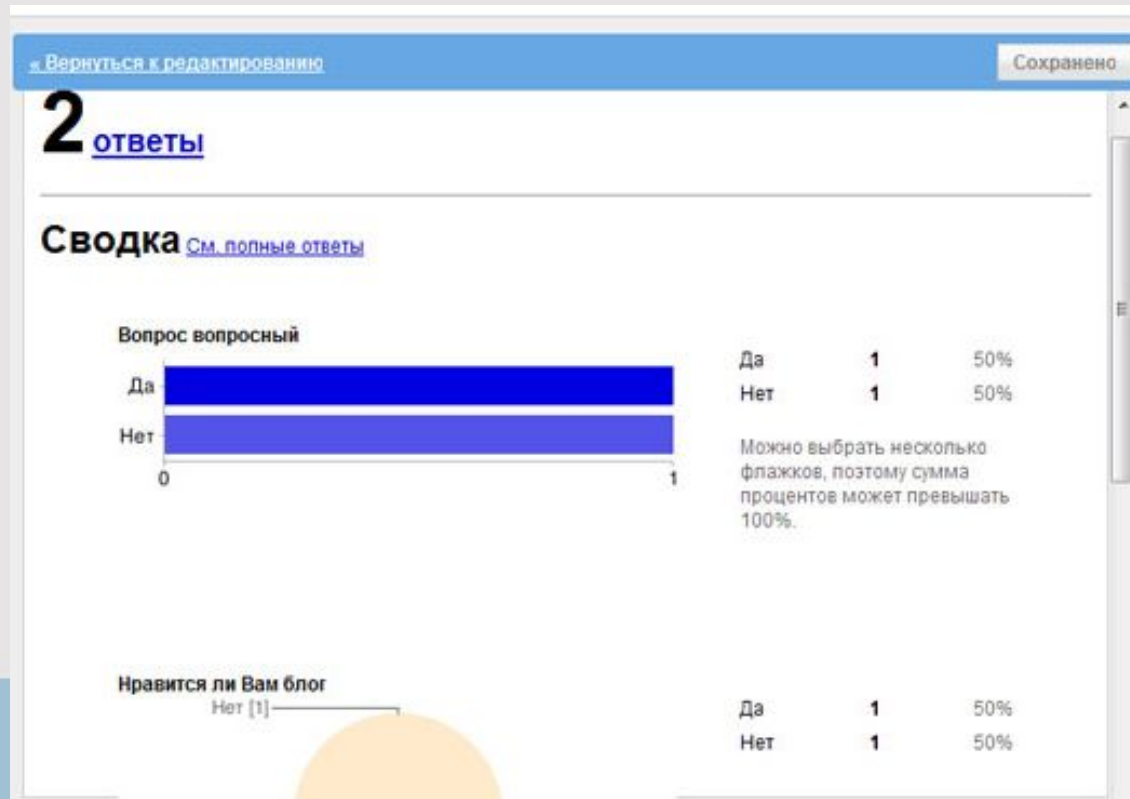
« Вернуться к редактированию

Сохранено

2 ответы

Сводка См. полные ответы

Вопрос вопросный

Да

Нет

0

1

| Да | 1 | 50% |
|---|---|---|
| Нет | 1 | 50% |

Можно выбрать несколько флажков, поэтому сумма процентов может превышать 100%.

Нравится ли Вам блог

Нет [1]

| Да | 1 | 50% |
|---|---|---|
| Нет | 1 | 50% |